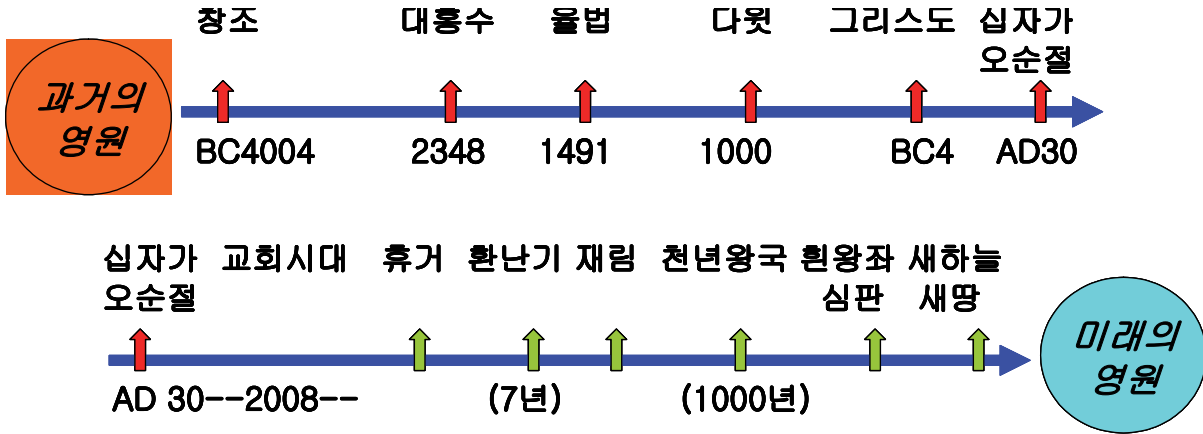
과거의 영원

창조 대홍수 율법 다윗 그리스도 십자가 오순절

BC4004 2348 1491 1000 BC4 AD30

십자가 오순절 교회시대 휴거 환난기 재림 천년왕국 흰왕좌 심판 새하늘 새땅

AD 30--2008-- (7년) (1000년)

미래의 영원